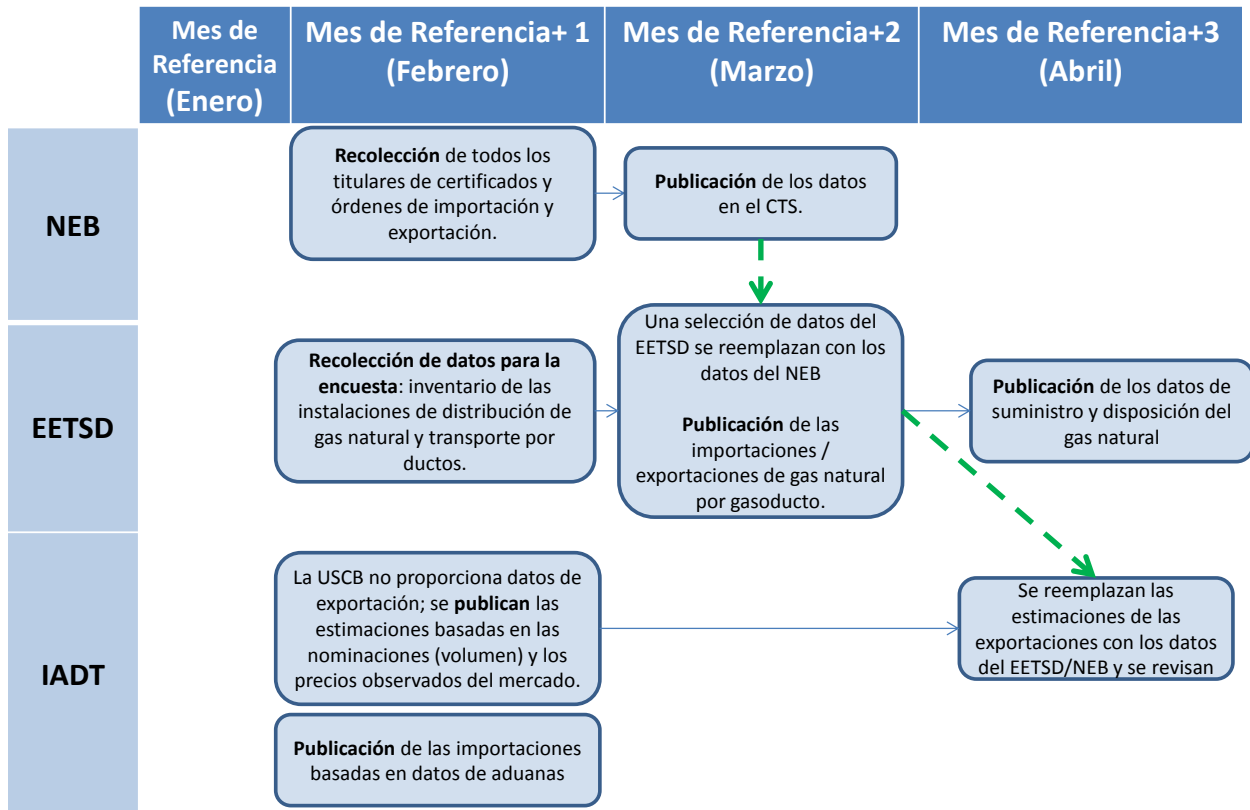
Mes de Referencia (Enero)

Mes de Referencia+ 1 (Febrero)

Mes de Referencia+2 (Marzo)

Mes de Referencia+3 (Abril)

NEB

Recolección de todos los titulares de certificados y órdenes de importación y exportación.

Publicación de los datos en el CTS.

EETSD

Recolección de datos para la encuesta: inventario de las instalaciones de distribución de gas natural y transporte por ductos.

Una selección de datos del EETSD se reemplazan con los datos del NEB

Publicación de las importaciones / exportaciones de gas natural por gasoducto.

Publicación de los datos de suministro y disposición del gas natural

IADT

La USCB no proporciona datos de exportación; se publican las estimaciones basadas en las nominaciones (volumen) y los precios observados del mercado.

Se reemplazan las estimaciones de las exportaciones con los datos del EETSD/NEB y se revisan

Publicación de las importaciones basadas en datos de aduanas